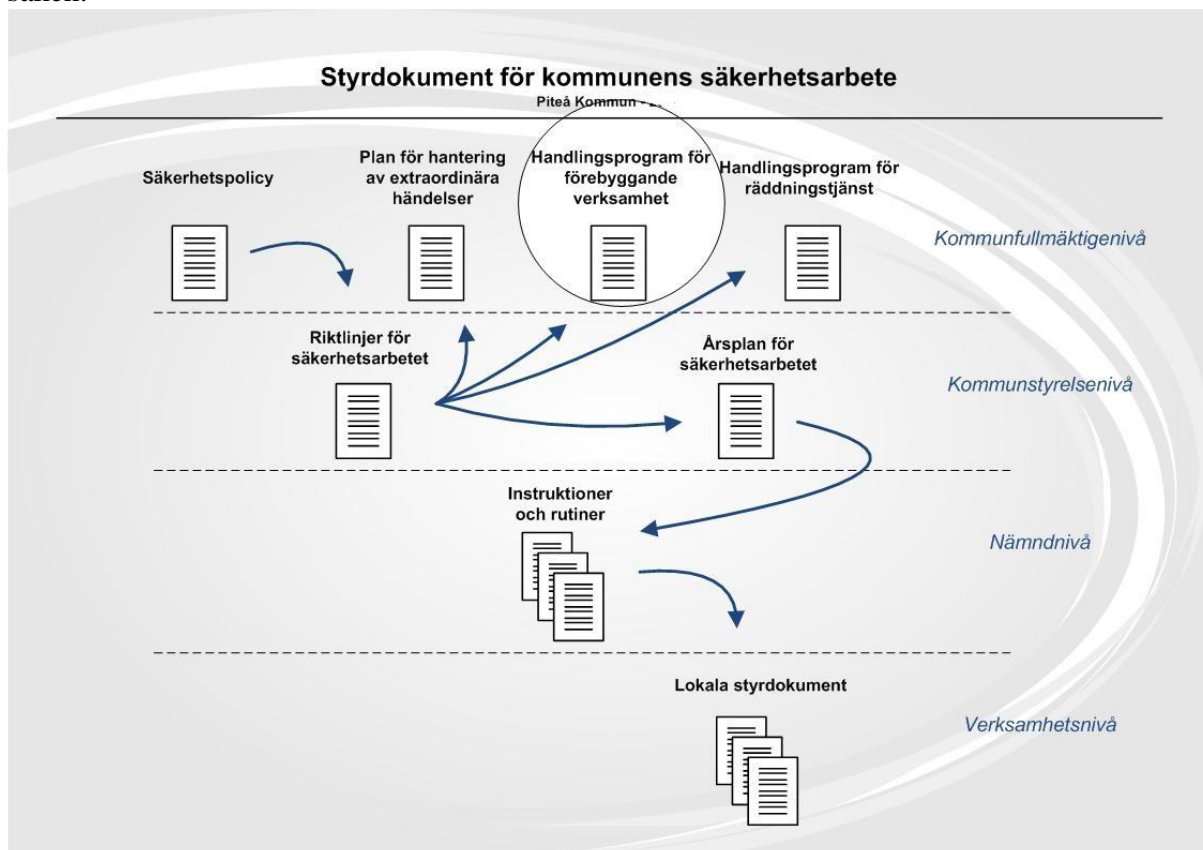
Styrdokument för kommunens säkerhetsarbete

Piteå Kommun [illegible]

Säkerhetspolicy

Plan för hantering av extraordinära händelser

Handlingsprogram för förebyggande verksamhet

Handlingsprogram för räddningstjänst

Kommunfullmäktigenivå

Riktlinjer för säkerhetsarbetet

Årsplan för säkerhetsarbetet

Kommunstyrelsenivå

Instruktioner och rutiner

Nämndnivå

Lokala styrdokument

Verksamhetsnivå